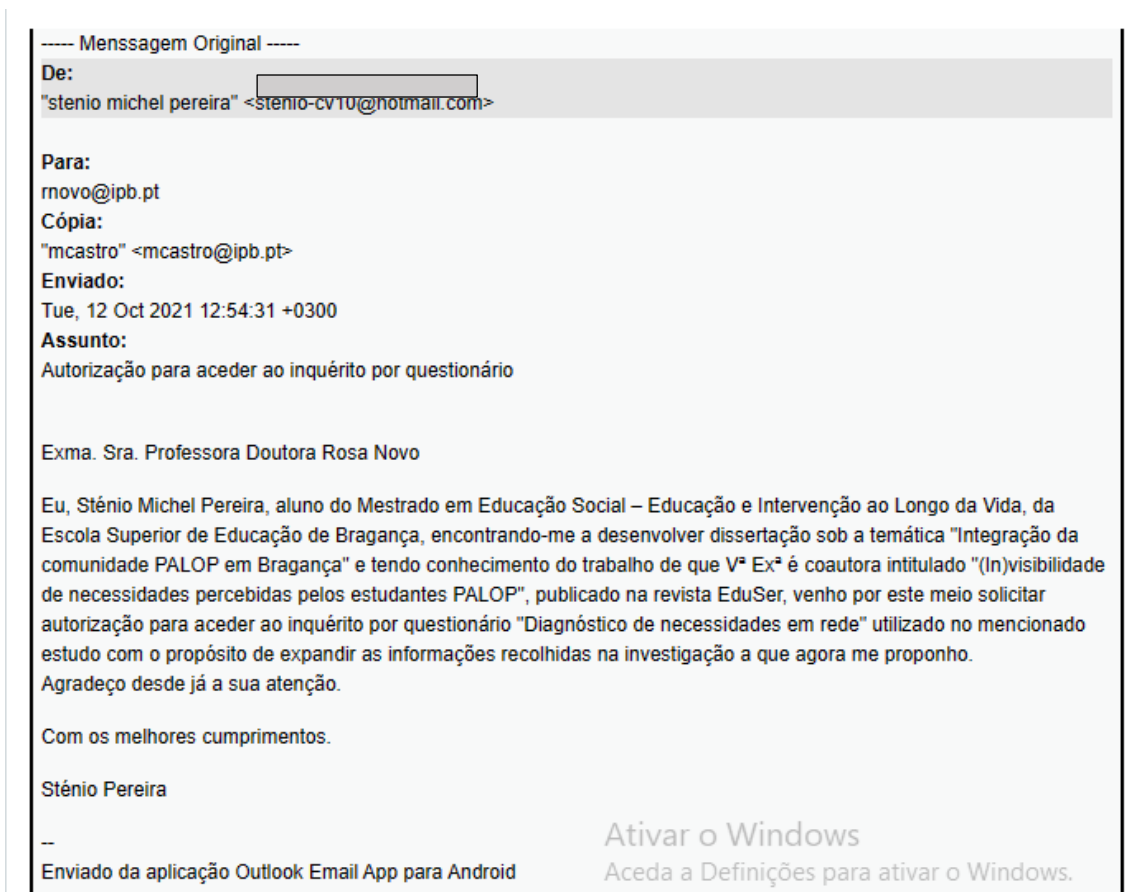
----- Menssagem Original -----
De:
"stenio michel pereira" <stenio-cv10@hotmail.com>

Para:
rnovo@ipb.pt
Cópia:
"mcastro" <mcastro@ipb.pt>
Enviado:
Tue, 12 Oct 2021 12:54:31 +0300
Assunto:
Autorização para aceder ao inquérito por questionário

Exma. Sra. Professora Doutora Rosa Novo

Eu, Sténio Michel Pereira, aluno do Mestrado em Educação Social – Educação e Intervenção ao Longo da Vida, da Escola Superior de Educação de Bragança, encontrando-me a desenvolver dissertação sob a temática "Integração da comunidade PALOP em Bragança" e tendo conhecimento do trabalho de que Vª Exª é coautora intitulado "(In)visibilidade de necessidades percebidas pelos estudantes PALOP", publicado na revista EduSer, venho por este meio solicitar autorização para aceder ao inquérito por questionário "Diagnóstico de necessidades em rede" utilizado no mencionado estudo com o propósito de expandir as informações recolhidas na investigação a que agora me proponho.
Agradeço desde já a sua atenção.

Com os melhores cumprimentos.

Sténio Pereira

--
Enviado da aplicação Outlook Email App para Android

Ativar o Windows
Aceda a Definições para ativar o Windows.